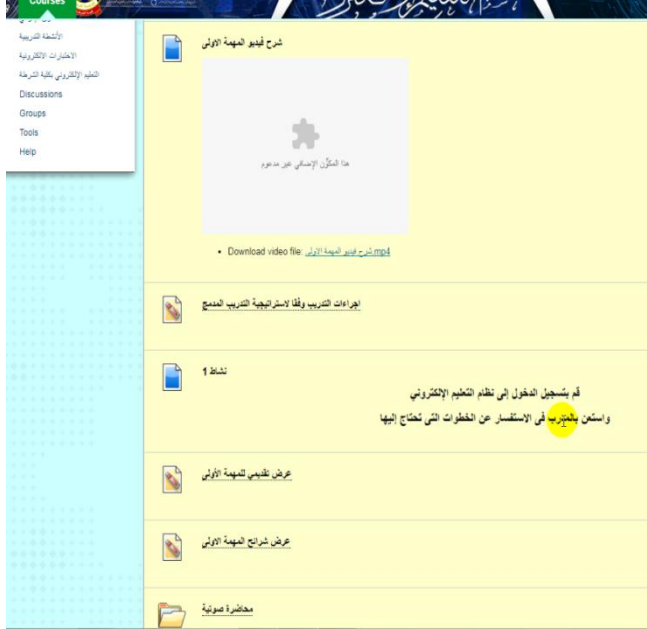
Courses

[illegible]
الأنشطة التدريبية
الاختبارات الإلكترونية
التعليم الإلكتروني بكلية الشرطة
Discussions
Groups
Tools
Help

شرح فيديو المهمة الاولى

هذا المكوّن الإضافي غير مدعوم

• Download video file: شرح فيديو المهمة الاولى.mp4

إجراءات التدريب وفقا لاستراتيجية التدريب المدمج

نشاط 1

قم بتسجيل الدخول إلى نظام التعليم الإلكتروني
واستعن بالمدرب فى الاستفسار عن الخطوات التى تحتاج إليها

عرض تقديمي للمهمة الأولى

عرض شرائح المهمة الأولى

محاضرة صوتية